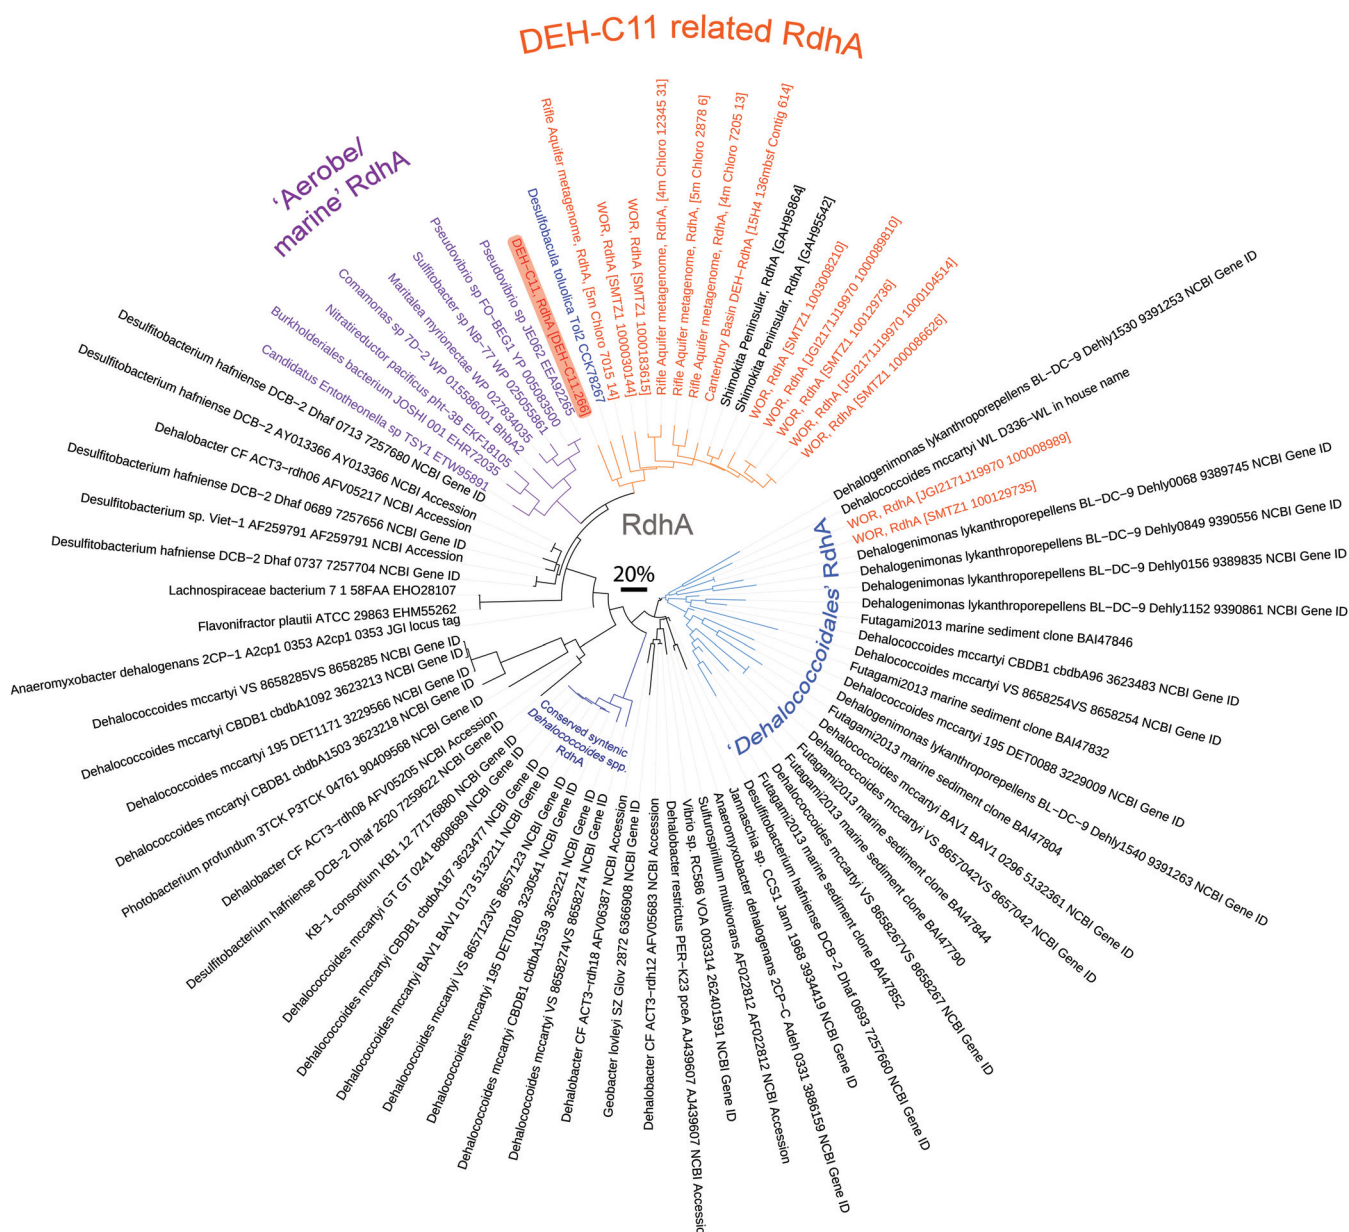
DEH-C11 related RdhA

'Aerobe/ marine' RdhA

RdhA

20%

'Dehalococcoidales' RdhA

Conserved syntenic Dehalococcoides spp. RdhA

Rifle Aquifer metagenome, RdhA, [5m Chloro 7015 14]
Desulfobacula toluolica Tol2 CCK78267
DEH-C11 RdhA [DEH-C11 266]
WOR, RdhA [SMTZ1 100030144]
WOR, RdhA [SMTZ1 100018361]
Rifle Aquifer metagenome, RdhA, [4m Chloro 12345 31]
Rifle Aquifer metagenome, RdhA, [5m Chloro 2878 6]
Rifle Aquifer metagenome, RdhA, [4m Chloro 7205 13]
Canterbury Basin DEH-RdhA [15H4 136mbsf Contig 614]
Shimokita Peninsular, RdhA [GAH95864]
Shimokita Peninsular, RdhA [GAH95542]
WOR, RdhA [SMTZ1 1003008210]
WOR, RdhA [JGI2171J19970 1000089810]
WOR, RdhA [SMTZ1 100129736]
WOR, RdhA [JGI2171J19970 1000104514]
WOR, RdhA [SMTZ1 1000086626]
Dehalogenimonas lykanthroporepellens BL-DC-9 Dehly1530 9391253 NCBI Gene ID
Dehalococcoides mccartyi WL D336-WL in house name
WOR, RdhA [JGI2171J19970 100008989]
WOR, RdhA [SMTZ1 100129735]
Dehalogenimonas lykanthroporepellens BL-DC-9 Dehly0068 9389745 NCBI Gene ID
Dehalogenimonas lykanthroporepellens BL-DC-9 Dehly0849 9390556 NCBI Gene ID
Dehalogenimonas lykanthroporepellens BL-DC-9 Dehly0156 9389835 NCBI Gene ID
Dehalogenimonas lykanthroporepellens BL-DC-9 Dehly1152 9390861 NCBI Gene ID
Futagami2013 marine sediment clone BAI47846
Dehalococcoides mccartyi CBDB1 cbdbA96 3623483 NCBI Gene ID
Dehalococcoides mccartyi VS 8658254VS 8658254 NCBI Gene ID
Futagami2013 marine sediment clone BAI47832
Dehalococcoides mccartyi 195 DET0088 3229009 NCBI Gene ID
Dehalogenimonas lykanthroporepellens BL-DC-9 Dehly1540 9391263 NCBI Gene ID
Futagami2013 marine sediment clone BAI47804
Dehalococcoides mccartyi BAV1 BAV1 0296 5132361 NCBI Gene ID
Dehalococcoides mccartyi VS 8657042VS 8657042 NCBI Gene ID
Futagami2013 marine sediment clone BAI47844
Dehalococcoides mccartyi VS 8658267VS 8658267 NCBI Gene ID
Futagami2013 marine sediment clone BAI47790
Futagami2013 marine sediment clone BAI47852
Dehalococcoides mccartyi DCB-2 Dhaf 0693 7257660 NCBI Gene ID
Desulfitobacterium hafniense DCB-2 Dhaf 0693 7257660 NCBI Gene ID
Jannaschia sp. CCS1 Jann 1968 3934419 NCBI Gene ID
Anaeromyxobacter dehalogenans 2CP-C Adeh 0331 3886159 NCBI Gene ID
Sulfurospirillum multivorans AF022812 AF022812 NCBI Accession
Vibrio sp. RC586 VOA 003314 262401591 NCBI Gene ID
Dehalobacter restrictus PER-K23 pceA AJ439607 AJ439607 NCBI Accession
Dehalobacter CF ACT3-rdh12 AFV05683 NCBI Accession
Geobacter lovleyi SZ Glov 2872 6366908 NCBI Gene ID
Dehalobacter CF ACT3-rdh18 AFV06387 NCBI Accession
Dehalococcoides mccartyi VS 8658274VS 8658274 NCBI Gene ID
Dehalococcoides mccartyi CBDB1 cbdbA1539 3623221 NCBI Gene ID
Dehalococcoides mccartyi 195 DET0180 3230541 NCBI Gene ID
Dehalococcoides mccartyi VS 8657123VS 8657123 NCBI Gene ID
Dehalococcoides mccartyi BAV1 BAV1 0173 5132211 NCBI Gene ID
Dehalococcoides mccartyi CBDB1 cbdbA187 3623477 NCBI Gene ID
Dehalococcoides mccartyi GT GT 0241 8808689 NCBI Gene ID
KB-1 consortium KB1 12 77176880 NCBI Gene ID
Desulfitobacterium hafniense DCB-2 Dhaf 2620 7259622 NCBI Gene ID
Dehalobacter CF ACT3-rdh08 AFV05205 NCBI Accession
Photobacterium profundum 3TCK P3TCK 04761 90409568 NCBI Gene ID
Dehalococcoides mccartyi CBDB1 cbdbA1503 3623218 NCBI Gene ID
Dehalococcoides mccartyi 195 DET1171 3229566 NCBI Gene ID
Dehalococcoides mccartyi CBDB1 cbdbA1092 3623213 NCBI Gene ID
Dehalococcoides mccartyi VS 8658285VS 8658285 NCBI Gene ID
Anaeromyxobacter dehalogenans 2CP-1 A2cp1 0353 A2cp1 0353 JGI locus tag
Flavonifractor plautii ATCC 29863 EHM55262
Lachnospiraceae bacterium 7 1 58FAA EHO28107
Desulfitobacterium hafniense DCB-2 Dhaf 0737 7257704 NCBI Gene ID
Desulfitobacterium sp. Viet-1 AF259791 AF259791 NCBI Accession
Desulfitobacterium hafniense DCB-2 Dhaf 0689 7257656 NCBI Gene ID
Dehalobacter CF ACT3-rdh06 AFV05217 NCBI Accession
Desulfitobacterium hafniense DCB-2 AY013366 AY013366 NCBI Accession
Desulfitobacterium hafniense DCB-2 Dhaf 0713 7257680 NCBI Gene ID
Candidatus Entotheonella sp TSY1 ETW95891
Burkholderiales bacterium JOSHI 001 EHR72035
Nitratireductor pacificus pht-3B EKF18105
Comamonas sp 7D-2 WP 015586001 BhbA2
Maritalea myrionectae WP 027834035
Sulfitobacter sp NB-77 WP 025055861
Pseudovibrio sp FO-BEG1 YP 005083500
Pseudovibrio sp JE062 EEA92265